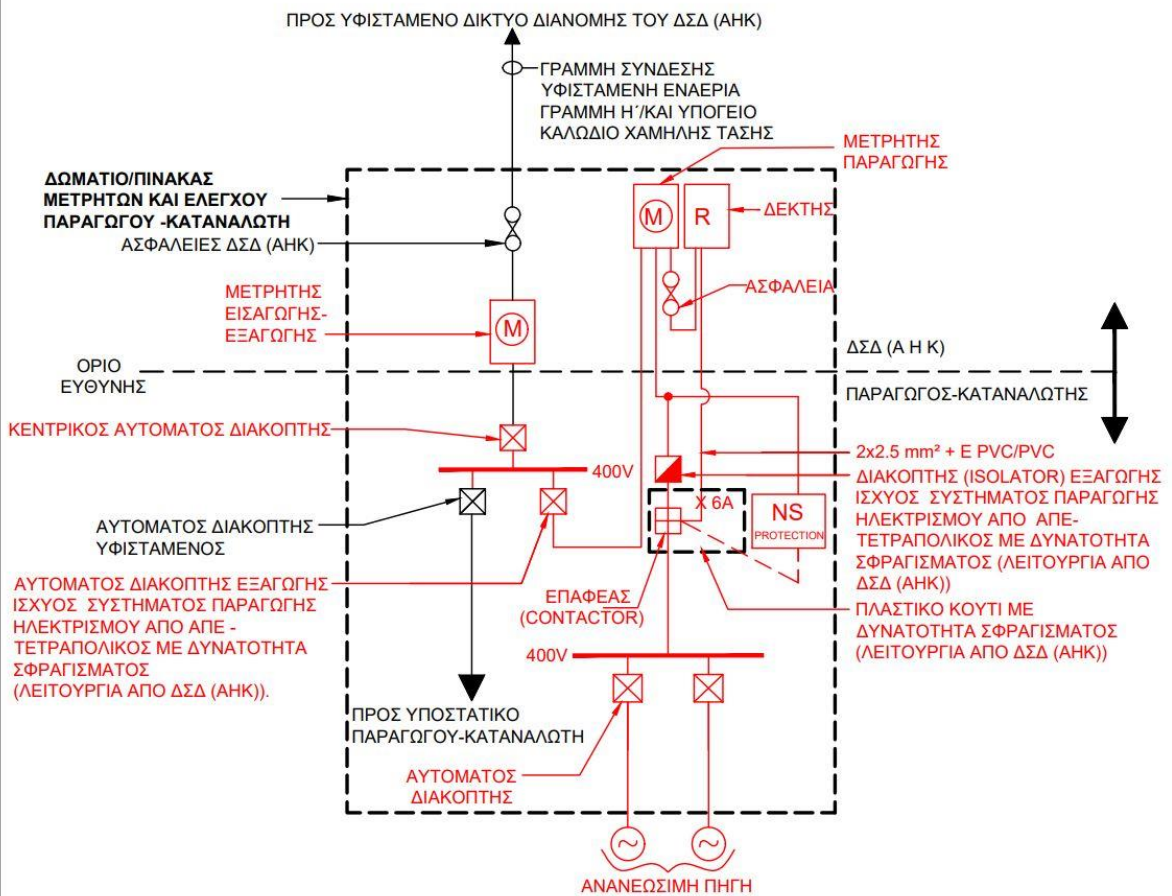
ΠΡΟΣ ΥΦΙΣΤΑΜΕΝΟ ΔΙΚΤΥΟ ΔΙΑΝΟΜΗΣ ΤΟΥ ΔΣΔ (ΑΗΚ)

ΓΡΑΜΜΗ ΣΥΝΔΕΣΗΣ ΥΦΙΣΤΑΜΕΝΗ ΕΝΑΕΡΙΑ ΓΡΑΜΜΗ Η΄/ΚΑΙ ΥΠΟΓΕΙΟ ΚΑΛΩΔΙΟ ΧΑΜΗΛΗΣ ΤΑΣΗΣ

ΜΕΤΡΗΤΗΣ ΠΑΡΑΓΩΓΗΣ

ΔΩΜΑΤΙΟ/ΠΙΝΑΚΑΣ ΜΕΤΡΗΤΩΝ ΚΑΙ ΕΛΕΓΧΟΥ ΠΑΡΑΓΩΓΟΥ -ΚΑΤΑΝΑΛΩΤΗ

M

R

ΔΕΚΤΗΣ

ΑΣΦΑΛΕΙΕΣ ΔΣΔ (ΑΗΚ)

ΑΣΦΑΛΕΙΑ

ΜΕΤΡΗΤΗΣ ΕΙΣΑΓΩΓΗΣ-ΕΞΑΓΩΓΗΣ

M

ΔΣΔ (Α Η Κ)

ΟΡΙΟ ΕΥΘΥΝΗΣ

ΠΑΡΑΓΩΓΟΣ-ΚΑΤΑΝΑΛΩΤΗΣ

ΚΕΝΤΡΙΚΟΣ ΑΥΤΟΜΑΤΟΣ ΔΙΑΚΟΠΤΗΣ

2x2.5 mm² + E PVC/PVC

400V

ΔΙΑΚΟΠΤΗΣ (ISOLATOR) ΕΞΑΓΩΓΗΣ ΙΣΧΥΟΣ ΣΥΣΤΗΜΑΤΟΣ ΠΑΡΑΓΩΓΗΣ ΗΛΕΚΤΡΙΣΜΟΥ ΑΠΟ ΑΠΕ-ΤΕΤΡΑΠΟΛΙΚΟΣ ΜΕ ΔΥΝΑΤΟΤΗΤΑ ΣΦΡΑΓΙΣΜΑΤΟΣ (ΛΕΙΤΟΥΡΓΙΑ ΑΠΟ ΔΣΔ (ΑΗΚ))

X 6A

NS PROTECTION

ΑΥΤΟΜΑΤΟΣ ΔΙΑΚΟΠΤΗΣ ΥΦΙΣΤΑΜΕΝΟΣ

ΑΥΤΟΜΑΤΟΣ ΔΙΑΚΟΠΤΗΣ ΕΞΑΓΩΓΗΣ ΙΣΧΥΟΣ ΣΥΣΤΗΜΑΤΟΣ ΠΑΡΑΓΩΓΗΣ ΗΛΕΚΤΡΙΣΜΟΥ ΑΠΟ ΑΠΕ - ΤΕΤΡΑΠΟΛΙΚΟΣ ΜΕ ΔΥΝΑΤΟΤΗΤΑ ΣΦΡΑΓΙΣΜΑΤΟΣ (ΛΕΙΤΟΥΡΓΙΑ ΑΠΟ ΔΣΔ (ΑΗΚ)).

ΕΠΑΦΕΑΣ (CONTACTOR)

ΠΛΑΣΤΙΚΟ ΚΟΥΤΙ ΜΕ ΔΥΝΑΤΟΤΗΤΑ ΣΦΡΑΓΙΣΜΑΤΟΣ (ΛΕΙΤΟΥΡΓΙΑ ΑΠΟ ΔΣΔ (ΑΗΚ))

400V

ΠΡΟΣ ΥΠΟΣΤΑΤΙΚΟ ΠΑΡΑΓΩΓΟΥ-ΚΑΤΑΝΑΛΩΤΗ

ΑΥΤΟΜΑΤΟΣ ΔΙΑΚΟΠΤΗΣ

ΑΝΑΝΕΩΣΙΜΗ ΠΗΓΗ